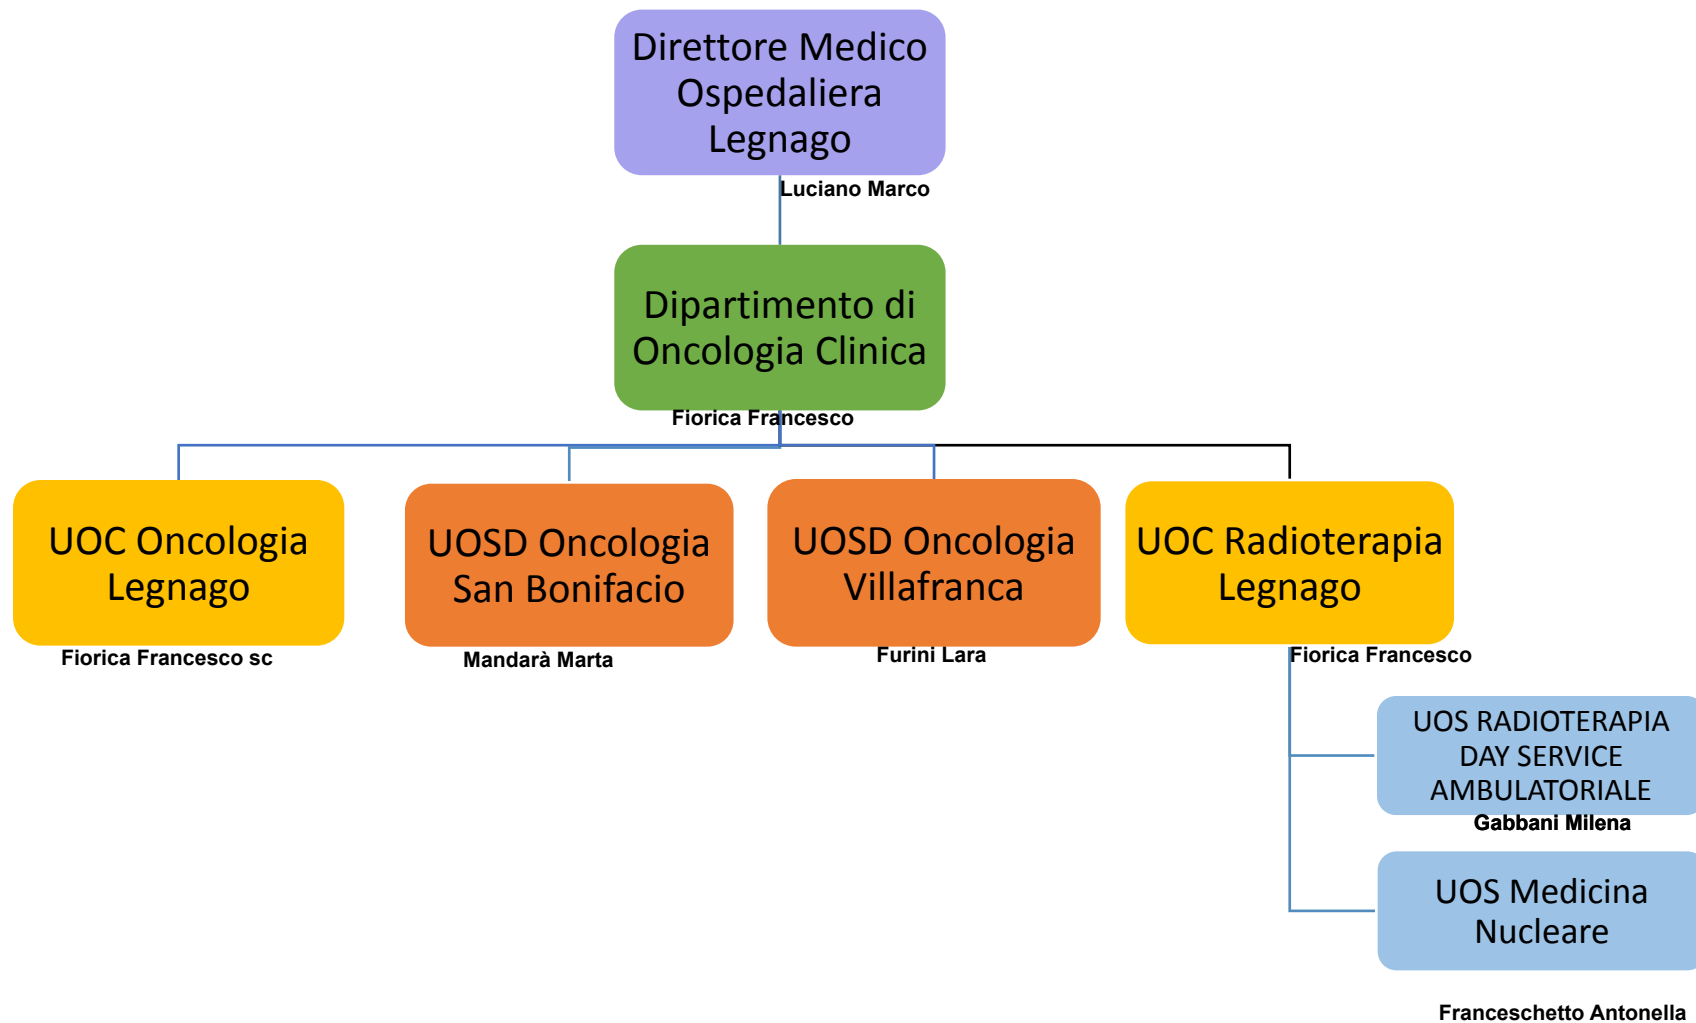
Direttore Medico Ospedaliera Legnago

Luciano Marco

Dipartimento di Oncologia Clinica

Fiorica Francesco

UOC Oncologia Legnago

Fiorica Francesco sc

UOSD Oncologia San Bonifacio

Mandarà Marta

UOSD Oncologia Villafranca

Furini Lara

UOC Radioterapia Legnago

Fiorica Francesco

UOS RADIOTERAPIA DAY SERVICE AMBULATORIALE

Gabbani Milena

UOS Medicina Nucleare

Franceschetto Antonella